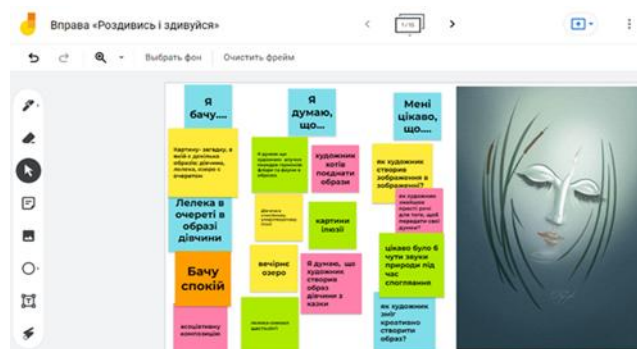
Вправа «Роздивись і здивуйся»

1/15

Выбрать фон   Очистить фрейм

Я бачу....

Я думаю, що....

Мені цікаво, що....

Картина- загадка, в якій є донька образів: дівчина, лелека, озеро є очерети

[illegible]

художник хотів поєднати образи

як художник створив зображення в зображенні?

Лелека в очереті в образі дівчини

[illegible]

картини ілюзії

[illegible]

Бачу спокій

вечірнє озеро

Я думаю, що художник створив образ дівчини з казки

цікаво було б чути звуки природи під час споглядання

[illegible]

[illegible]

як художник зміг креативно створити образ?